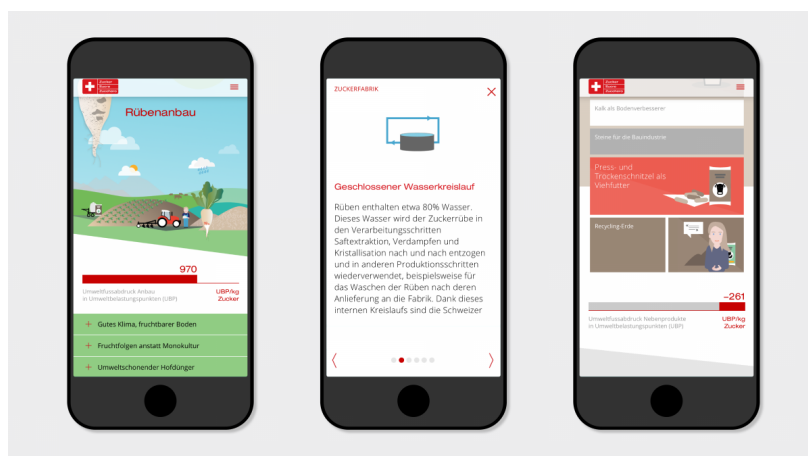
Rübenanbau

970

Umweltfussabdruck Anbau in Umweltbelastungspunkten (UBP)

UBP/kg Zucker

+ Gutes Klima, fruchtbarer Boden

+ Fruchtfolgen anstatt Monokultur

+ Umweltschonender Hofdünger

ZUCKERFABRIK

Geschlossener Wasserkreislauf

Rüben enthalten etwa 80% Wasser. Dieses Wasser wird der Zuckerrübe in den Verarbeitungsschritten Saftextraktion, Verdampfen und Kristallisation nach und nach entzogen und in anderen Produktionsschritten wiederverwendet, beispielsweise für das Waschen der Rüben nach deren Anlieferung an die Fabrik. Dank dieses internen Kreislaufs sind die Schweizer

Kalk als Bodenverbesserer

Steine für die Bauindustrie

Press- und Trockenschnitzel als Viehfutter

Recycling-Erde

−261

Umweltfussabdruck Nebenprodukte in Umweltbelastungspunkten (UBP)

UBP/kg Zucker